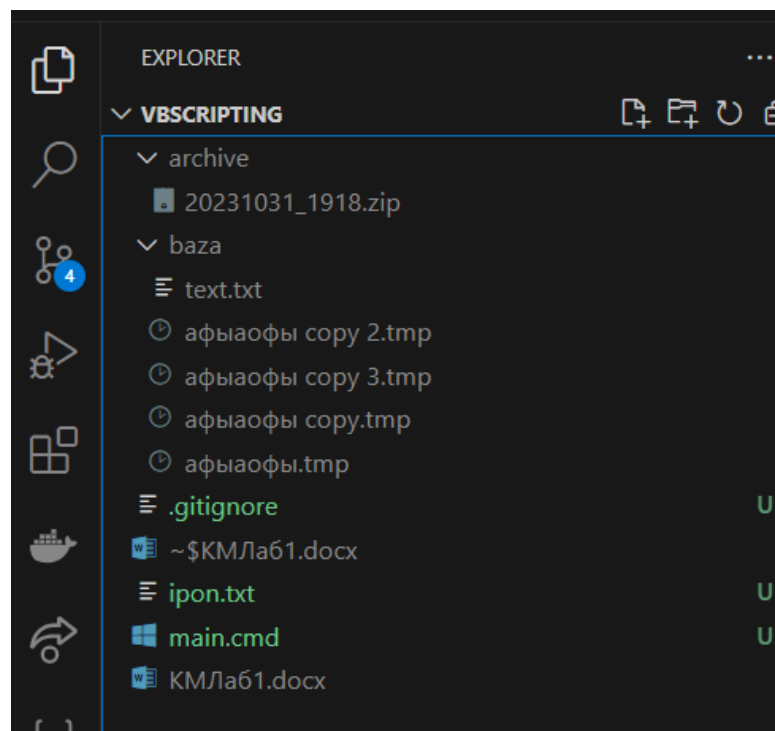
EXPLORER ...

VBSCRIPTING

archive

20231031_1918.zip

baza

text.txt

афыаофы copy 2.tmp

афыаофы copy 3.tmp

афыаофы copy.tmp

афыаофы.tmp

.gitignore U

~$КМЛаб1.docx

ipon.txt U

main.cmd U

КМЛаб1.docx

4